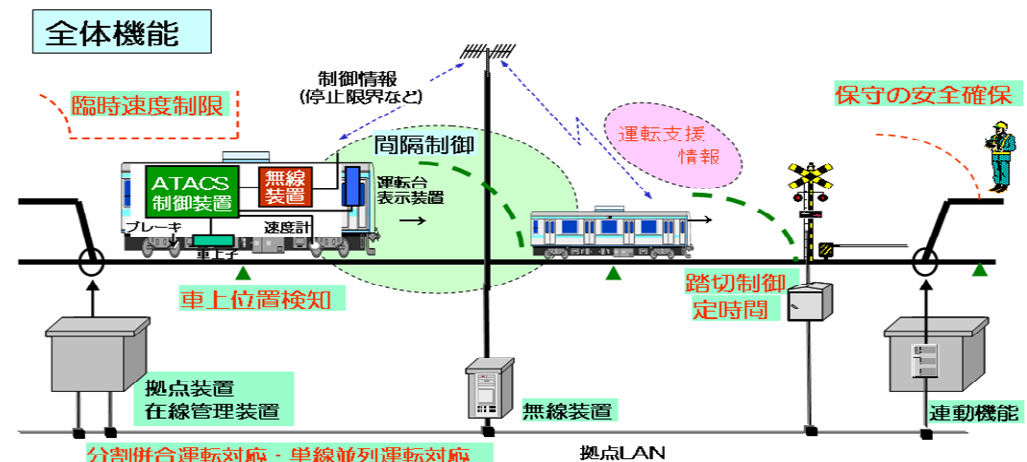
全体機能

臨時速度制限

制御情報
(停止限界など)

間隔制御

保守の安全確保

運転支援
情報

ATACS
制御装置

無線
装置

運転台
表示装置

ブレーキ

速度計

車上子

車上位置検知

踏切制御
定時間

拠点装置
在線管理装置

無線装置

連動機能

拠点LAN

分割併合運転対応・単線並列運転対応